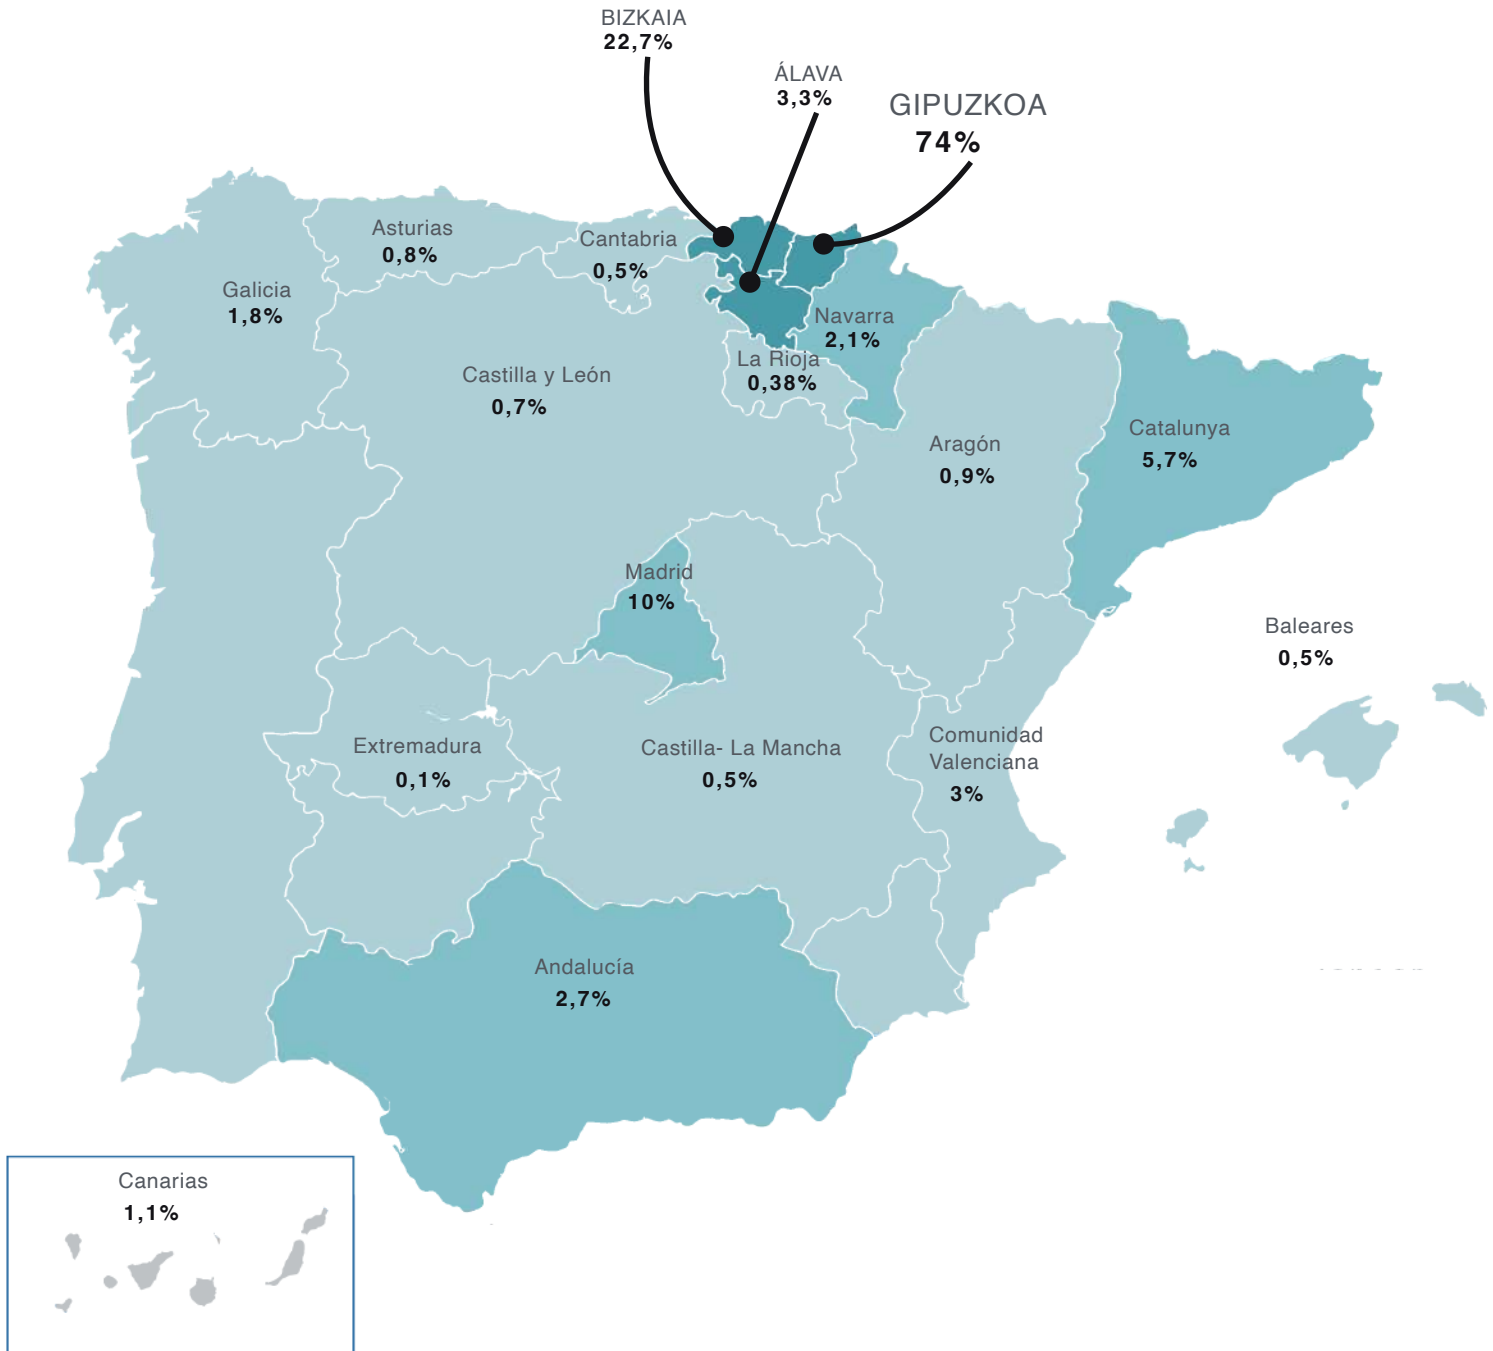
BIZKAIA
22,7%

ÁLAVA
3,3%

GIPUZKOA
74%

Asturias
0,8%

Cantabria
0,5%

Galicia
1,8%

Navarra
2,1%

La Rioja
0,38%

Castilla y León
0,7%

Aragón
0,9%

Catalunya
5,7%

Madrid
10%

Baleares
0,5%

Extremadura
0,1%

Castilla- La Mancha
0,5%

Comunidad Valenciana
3%

Andalucía
2,7%

Canarias
1,1%